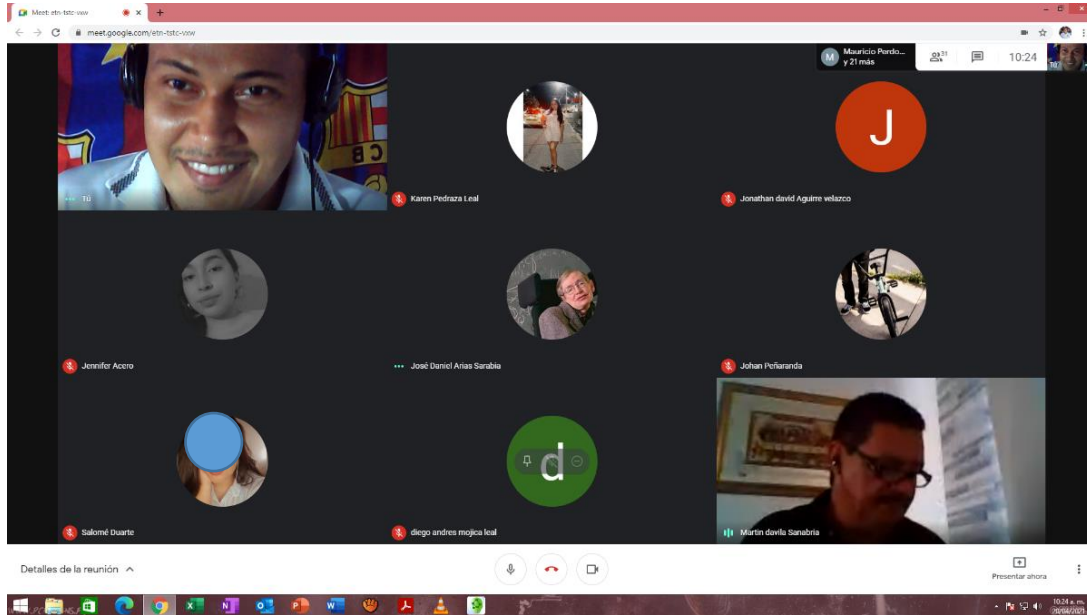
Meet: etn-tstc-vxw
meet.google.com/etn-tstc-vxw
Mauricio Perdo...
y 21 más
31
10:24
Tú
Karen Pedraza Leal
J
Jonathan david Aguirre velazco
Jennifer Acero
José Daniel Arias Sarabia
Johan Peñaranda
Salomé Duarte
d
diego andres mojica leal
Martin davila Sanabria
Detalles de la reunión
Presentar ahora
10:24 a. m.
20/04/2020